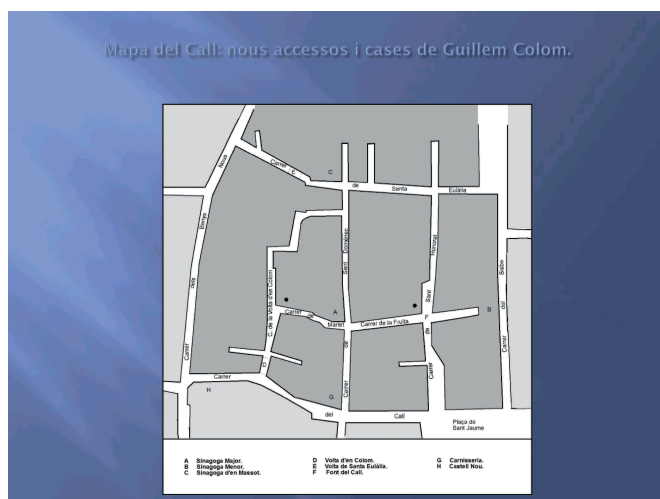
Mapa del Call: nous accessos i cases de Guillem Colom.

Carrer
C
de
Santa
Eulàlia
Nou
Boqueria
Arc
Carrer
C. de la Volta d'en Colom
Carrer
Marlet
A
Sant Domènec
Sant Honorat
F
Carrer de la Fruita
B
Baix
del
Carrer
E
Carrer
de
Carrer
Carrer
G
H
del
Call
Plaça de Sant Jaume

A Sinagoga Major.
B Sinagoga Menor.
C Sinagoga d'en Massot.
D Volta d'en Colom.
E Volta de Santa Eulàlia.
F Font del Call.
G Carnisseria.
H Castell Nou.